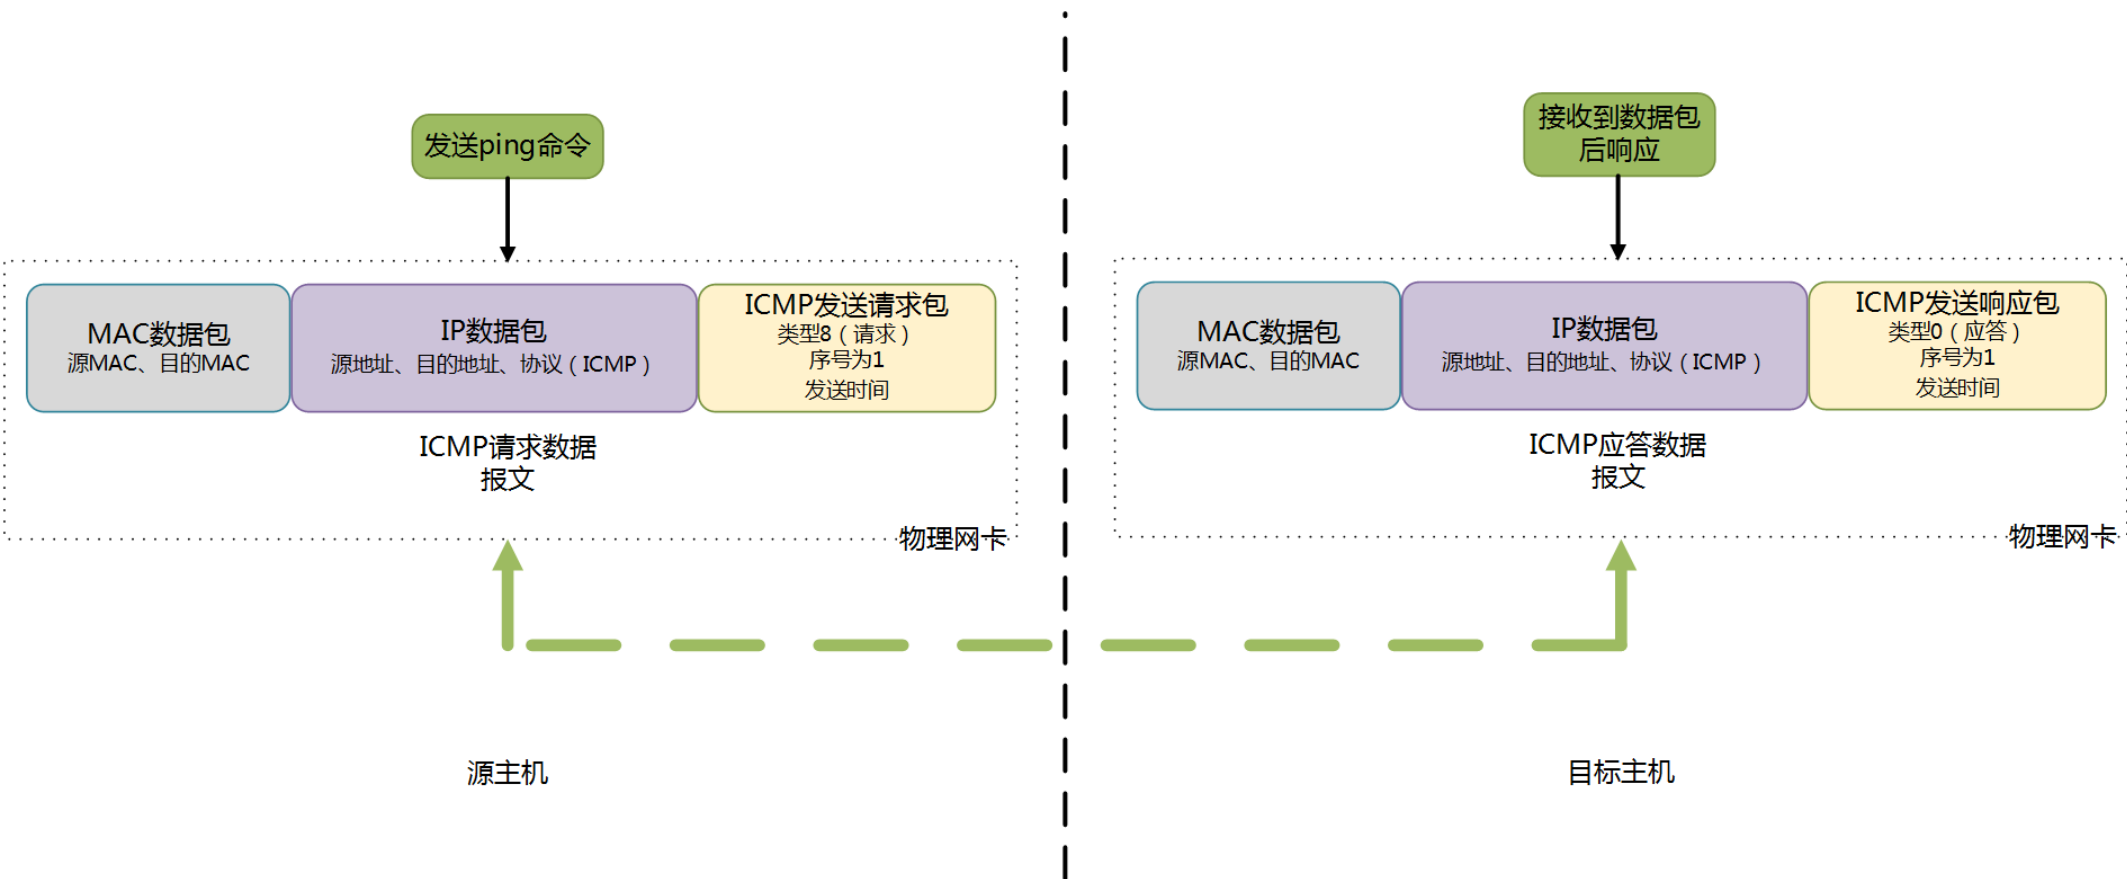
发送ping命令

MAC数据包
源MAC、目的MAC

IP数据包
源地址、目的地址、协议（ICMP）

ICMP发送请求包
类型8（请求）
序号为1
发送时间

ICMP请求数据报文

物理网卡

接收到数据包后响应

MAC数据包
源MAC、目的MAC

IP数据包
源地址、目的地址、协议（ICMP）

ICMP发送响应包
类型0（应答）
序号为1
发送时间

ICMP应答数据报文

物理网卡

源主机

目标主机